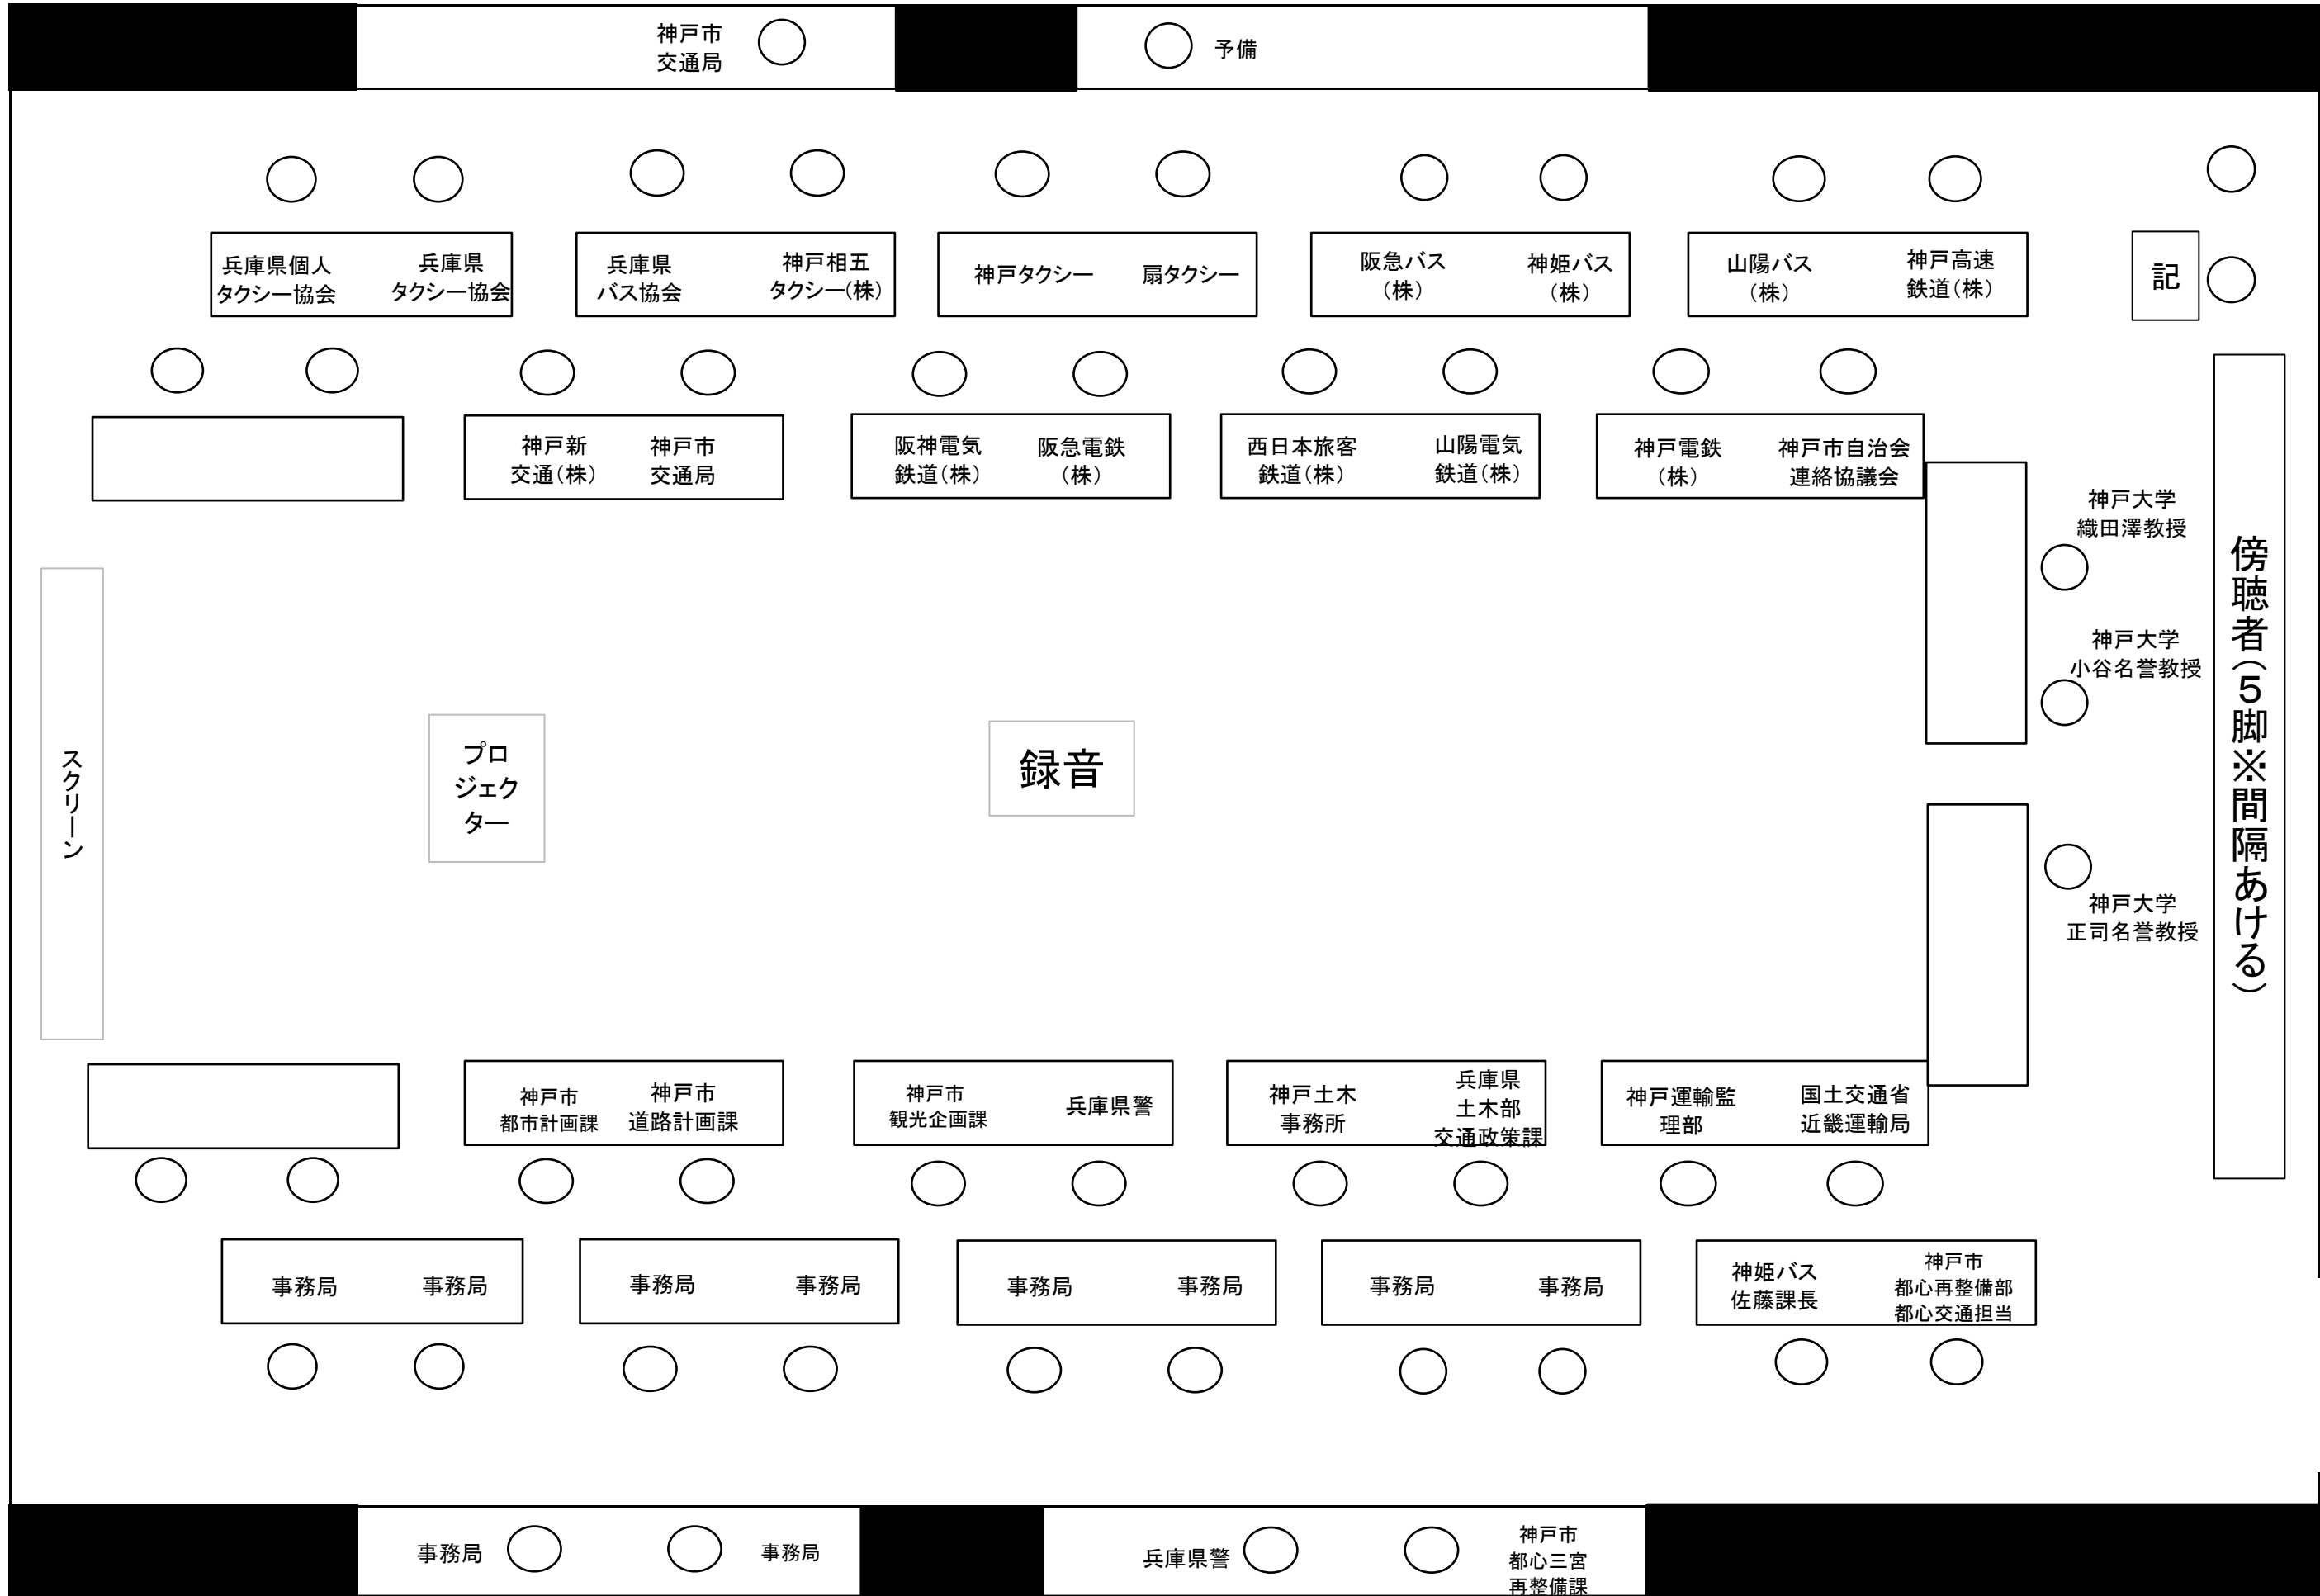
神戸市
交通局

予備

兵庫県個人
タクシー協会

兵庫県
タクシー協会

兵庫県
バス協会

神戸相互
タクシー(株)

神戸タクシー

扇タクシー

阪急バス
(株)

神姫バス
(株)

山陽バス
(株)

神戸高速
鉄道(株)

記

神戸新
交通(株)

神戸市
交通局

阪神電気
鉄道(株)

阪急電鉄
(株)

西日本旅客
鉄道(株)

山陽電気
鉄道(株)

神戸電鉄
(株)

神戸市自治会
連絡協議会

神戸大学
織田澤教授

神戸大学
小谷名誉教授

神戸大学
正司名誉教授

傍聴者(5脚※間隔あける)

スクリーン

プロ
ジェク
ター

録音

神戸市
都市計画課

神戸市
道路計画課

神戸市
観光企画課

兵庫県警

神戸土木
事務所

兵庫県
土木部
交通政策課

神戸運輸監
理部

国土交通省
近畿運輸局

事務局

事務局

事務局

事務局

事務局

事務局

事務局

事務局

神姫バス
佐藤課長

神戸市
都心再整備部
都心交通担当

事務局

事務局

兵庫県警

神戸市
都心三宮
再整備課